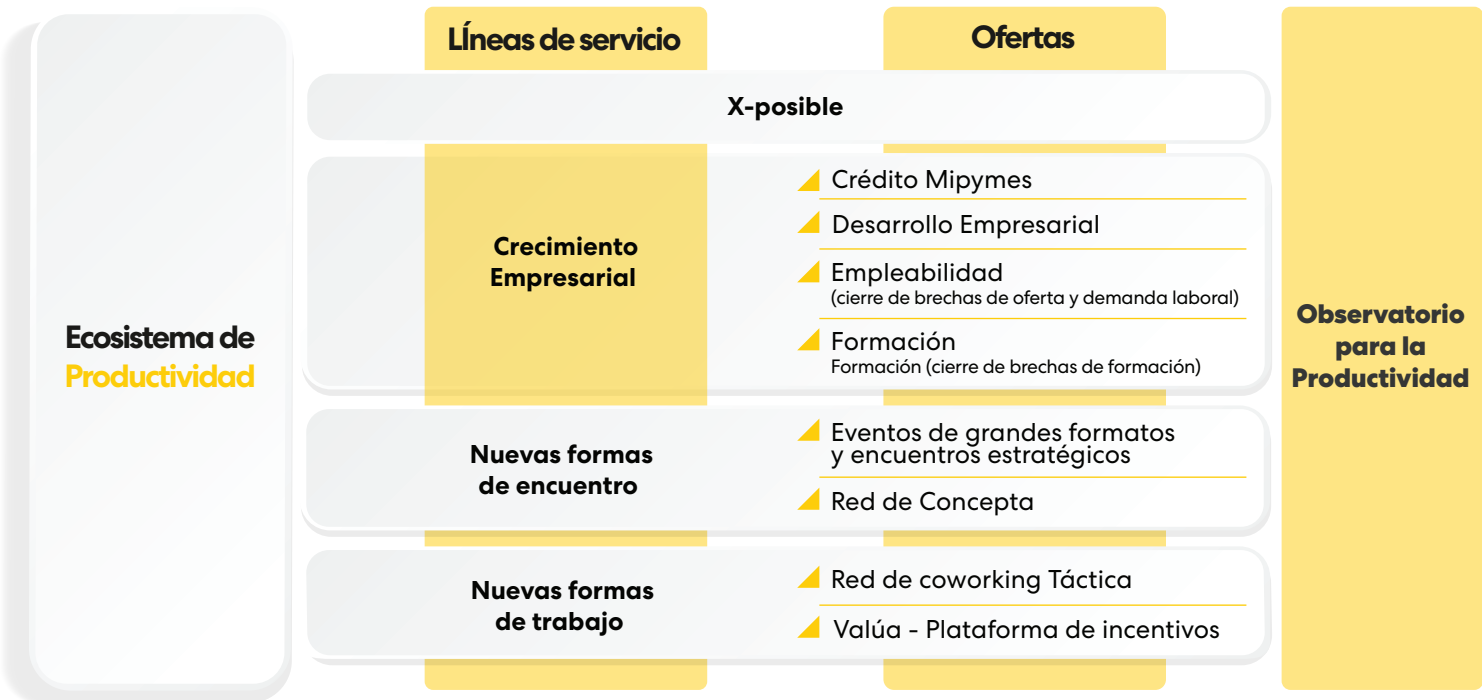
Ecosistema de Productividad

Líneas de servicio

Ofertas

X-posible

Crecimiento Empresarial

Crédito Mipymes

Desarrollo Empresarial

Empleabilidad
(cierre de brechas de oferta y demanda laboral)

Formación
Formación (cierre de brechas de formación)

Nuevas formas de encuentro

Eventos de grandes formatos y encuentros estratégicos

Red de Concepta

Nuevas formas de trabajo

Red de coworking Táctica

Valúa - Plataforma de incentivos

Observatorio para la Productividad